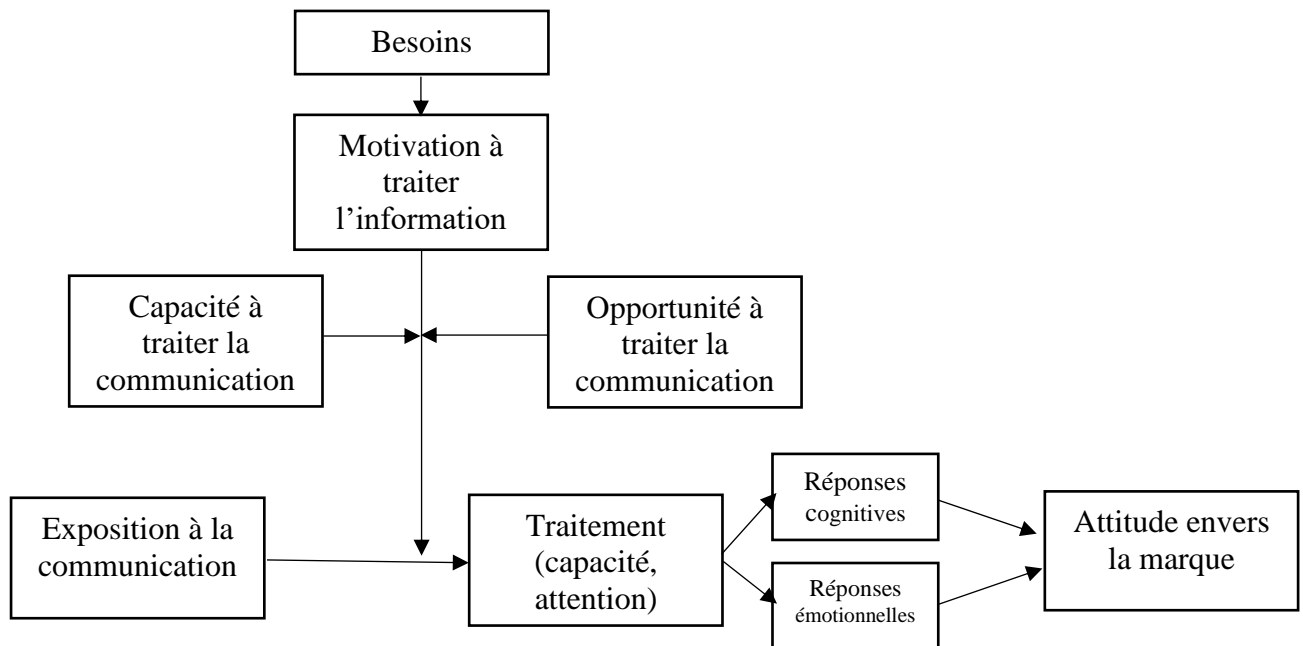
Besoins

Motivation à traiter l'information

Capacité à traiter la communication

Opportunité à traiter la communication

Exposition à la communication

Traitement (capacité, attention)

Réponses cognitives

Réponses émotionnelles

Attitude envers la marque